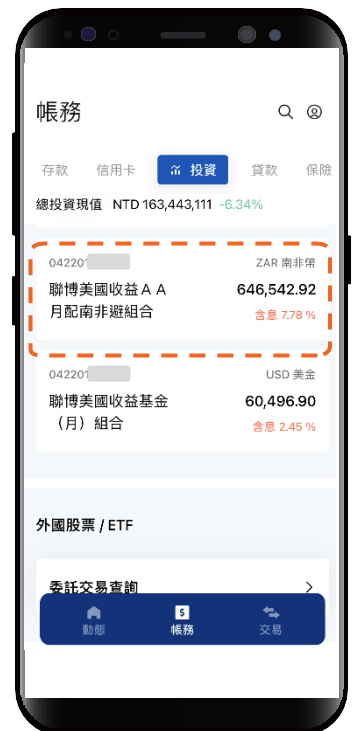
帳務

存款 信用卡 投資 貸款 保險

總投資現值 NTD 163,443,111 -6.34%

04220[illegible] ZAR 南非幣

聯博美國收益ＡＡ月配南非避組合 646,542.92

含息 7.78 %

04220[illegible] USD 美金

聯博美國收益基金（月）組合 60,496.90

含息 2.45 %

外國股票 / ETF

委託交易查詢

動態 帳務 交易